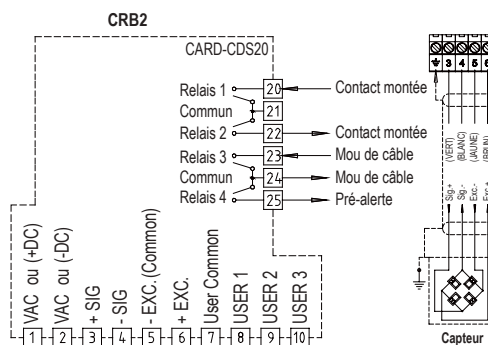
CRB2

CARD-CDS20

Relais 1
Commun
Relais 2
Relais 3
Commun
Relais 4

20
21
22
23
24
25

Contact montée
Contact montée
Mou de câble
Mou de câble
Pré-alerte

VAC ou (+DC)
VAC ou (-DC)
+ SIG
- SIG
- EXC. (Common)
+ EXC.
User Common
USER 1
USER 2
USER 3

1
2
3
4
5
6
7
8
9
10

3 4 5 6

(VERT)
(BLANC)
(JAUNE)
(BRUN)

Sig +
Sig -
Exc -
Exc +

Capteur